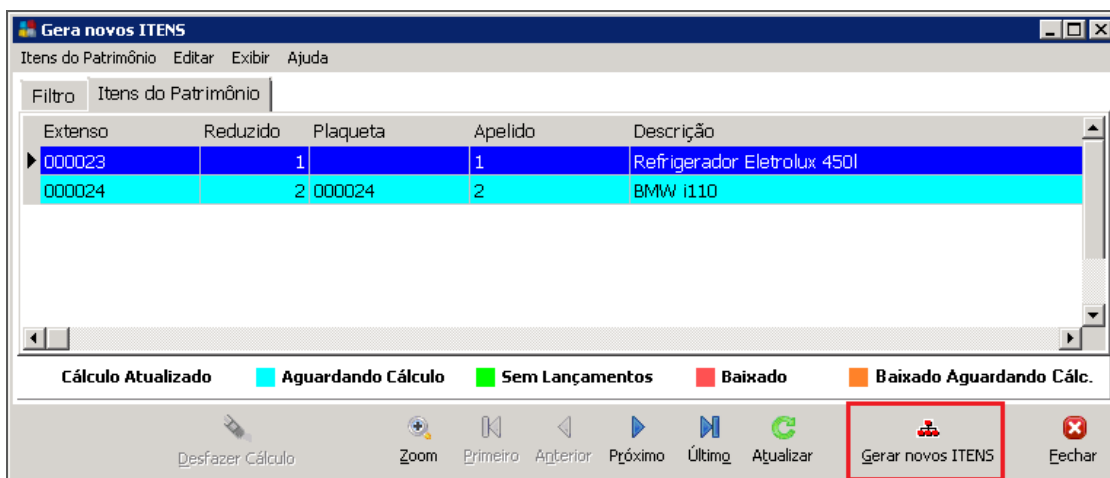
Gera novos ITENS

Itens do Patrimônio Editar Exibir Ajuda

Filtro | Itens do Patrimônio

| Extenso | Reduzido | Plaqueta | Apelido | Descrição |
|---|---|---|---|---|
| 000023 | 1 | | 1 | Refrigerador Eletrolux 450l |
| 000024 | 2 | 000024 | 2 | BMW i110 |

Cálculo Atualizado Aguardando Cálculo Sem Lançamentos Baixado Baixado Aguardando Cálc.

Desfazer Cálculo Zoom Primeiro Anterior Próximo Último Atualizar Gerar novos ITENS Fechar